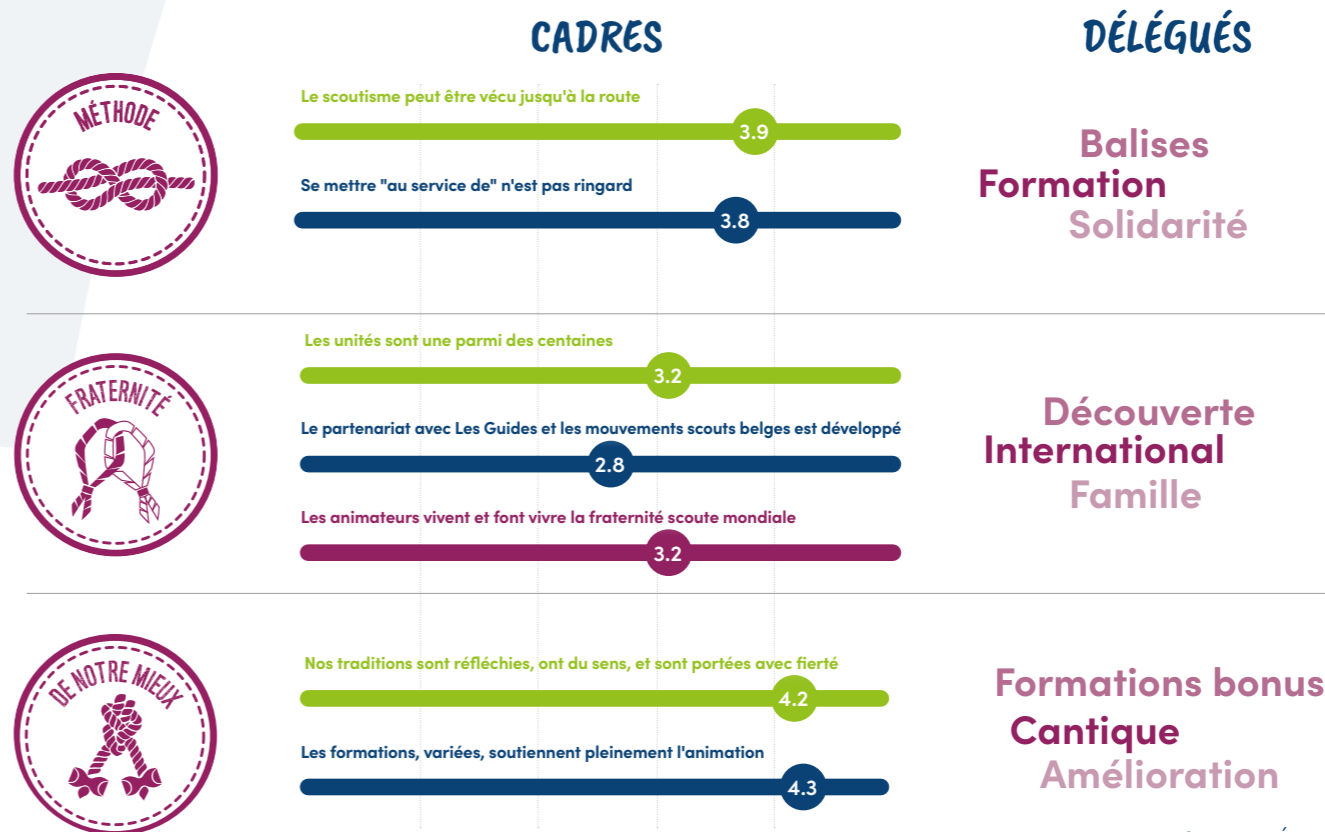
CADRES

DÉLÉGUÉS

MÉTHODE

Le scoutisme peut être vécu jusqu'à la route

3.9

Se mettre "au service de" n'est pas ringard

3.8

Balises
Formation
Solidarité

FRATERNITÉ

Les unités sont une parmi des centaines

3.2

Le partenariat avec Les Guides et les mouvements scouts belges est développé

2.8

Les animateurs vivent et font vivre la fraternité scoute mondiale

3.2

Découverte
International
Famille

DE NOTRE MIEUX

Nos traditions sont réfléchies, ont du sens, et sont portées avec fierté

4.2

Les formations, variées, soutiennent pleinement l'animation

4.3

Formations bonus
Cantique
Amélioration